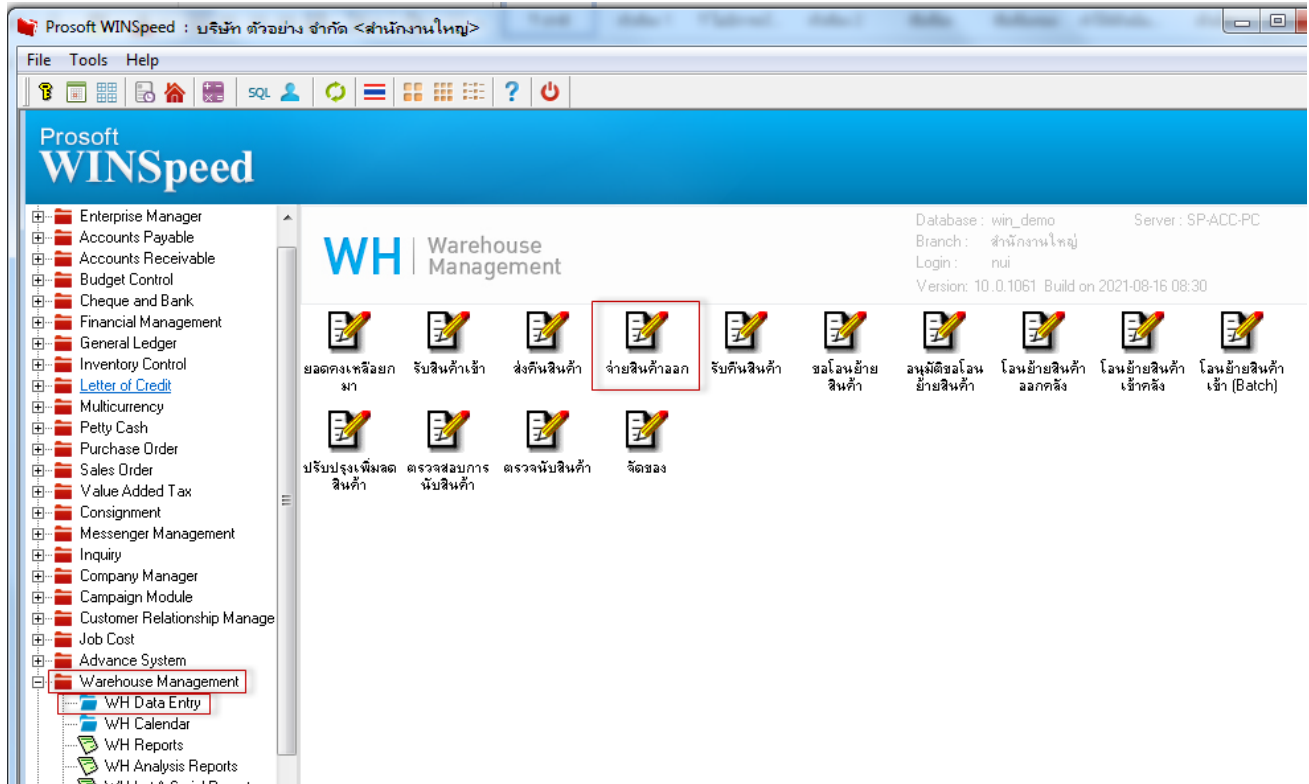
Prosoft WINSpeed : บริษัท ตัวอย่าง จำกัด <สำนักงานใหญ่>

File Tools Help

SQL

Prosoft
WINSpeed

Enterprise Manager
Accounts Payable
Accounts Receivable
Budget Control
Cheque and Bank
Financial Management
General Ledger
Inventory Control
Letter of Credit
Multicurrency
Petty Cash
Purchase Order
Sales Order
Value Added Tax
Consignment
Messenger Management
Inquiry
Company Manager
Campaign Module
Customer Relationship Manage
Job Cost
Advance System
Warehouse Management
WH Data Entry
WH Calendar
WH Reports
WH Analysis Reports

WH | Warehouse Management

Database : win_demo
Server : SP-ACC-PC
Branch : สำนักงานใหญ่
Login : nui
Version: 10.0.1061 Build on 2021-08-16 08:30

ยอดคงเหลือยกมา
รับสินค้าเข้า
ส่งคืนสินค้า
จ่ายสินค้าออก
รับคืนสินค้า
ขอโอนย้ายสินค้า
อนุมัติขอโอนย้ายสินค้า
โอนย้ายสินค้าออกคลัง
โอนย้ายสินค้าเข้าคลัง
โอนย้ายสินค้าเข้า (Batch)
ปรับปรุงเพิ่มลดสินค้า
ตรวจสอบการนับสินค้า
ตรวจนับสินค้า
จัดของ